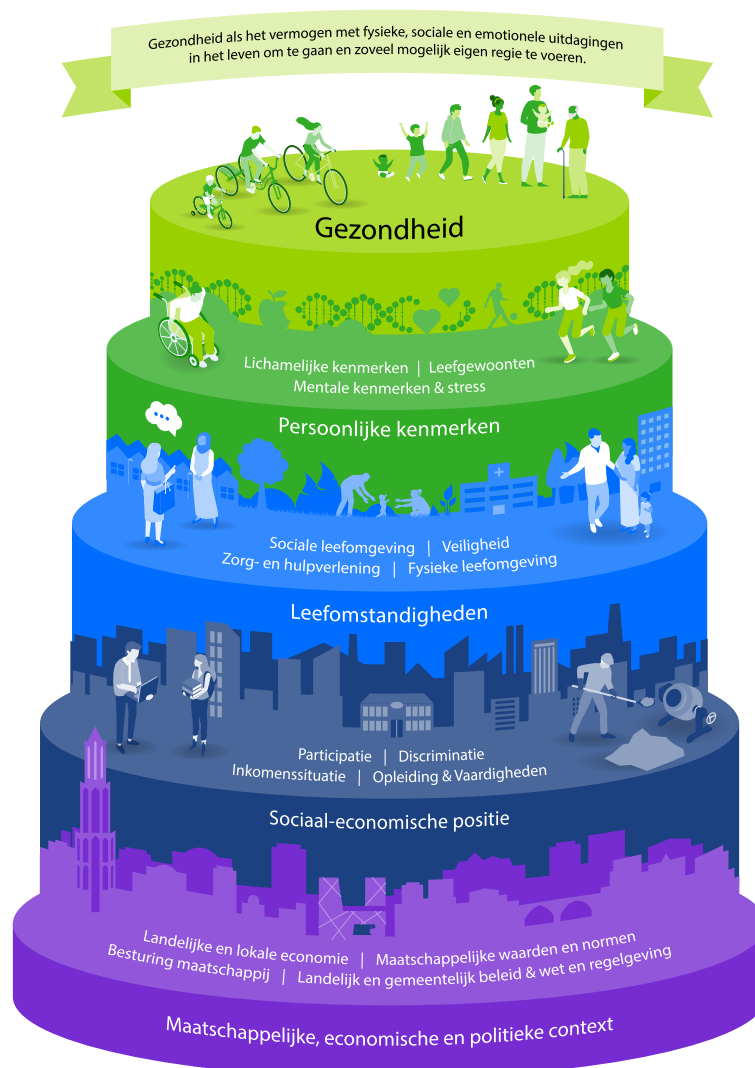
Gezondheid als het vermogen met fysieke, sociale en emotionele uitdagingen in het leven om te gaan en zoveel mogelijk eigen regie te voeren.

Gezondheid

Lichamelijke kenmerken | Leefgewoonten
Mentale kenmerken & stress

Persoonlijke kenmerken

Sociale leefomgeving | Veiligheid
Zorg- en hulpverlening | Fysieke leefomgeving

Leefomstandigheden

Participatie | Discriminatie
Inkomenssituatie | Opleiding & Vaardigheden

Sociaal-economische positie

Landelijke en lokale economie | Maatschappelijke waarden en normen
Besturing maatschappij | Landelijk en gemeentelijk beleid & wet en regelgeving

Maatschappelijke, economische en politieke context